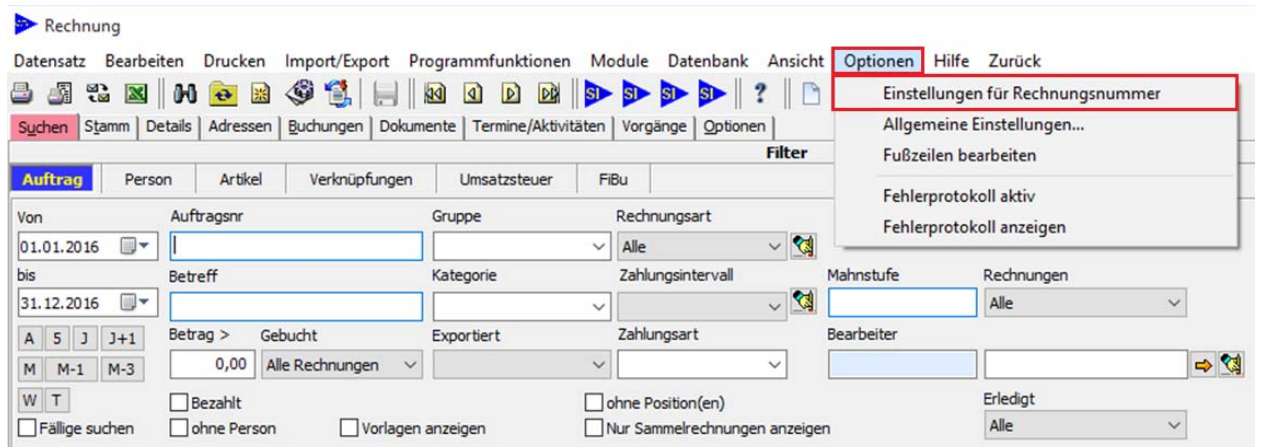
Rechnung

Datensatz Bearbeiten Drucken Import/Export Programmfunktionen Module Datenbank Ansicht Optionen Hilfe Zurück

Einstellungen für Rechnungsnummer
Allgemeine Einstellungen...
Fußzeilen bearbeiten
Fehlerprotokoll aktiv
Fehlerprotokoll anzeigen

Suchen | Stamm | Details | Adressen | Buchungen | Dokumente | Termine/Aktivitäten | Vorgänge | Optionen

Filter

Auftrag | Person | Artikel | Verknüpfungen | Umsatzsteuer | FiBu

Von
01.01.2016
Auftragsnr
Gruppe
Rechnungsart
Alle
bis
31.12.2016
Betreff
Kategorie
Zahlungsintervall
Mahnstufe
Rechnungen
Alle
A 5 J J+1
M M-1 M-3
W T
Betrag >
0,00
Gebucht
Alle Rechnungen
Exportiert
Zahlungsart
Bearbeiter
Bezahlt
ohne Position(en)
Erledigt
Fällige suchen
ohne Person
Vorlagen anzeigen
Nur Sammelrechnungen anzeigen
Alle